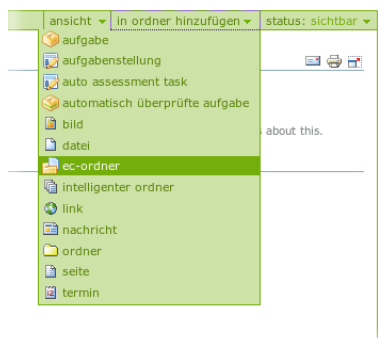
ansicht ▾ | in ordner hinzufügen ▾ | status: sichtbar ▾

aufgabe
aufgabenstellung
auto assessment task
automatisch überprüfte aufgabe
bild
datei
ec-ordner
intelligenter ordner
link
nachricht
ordner
seite
termin

s about this.